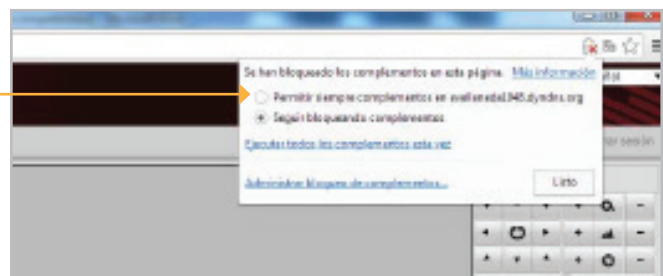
Se han bloqueado los complementos en esta página. Más información

Permitir siempre complementos en avellanedal.945.dyndns.org

Seguir bloqueando complementos

Ejecutar todos los complementos esta vez

Administrar bloqueo de complementos...

Listo

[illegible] sesión